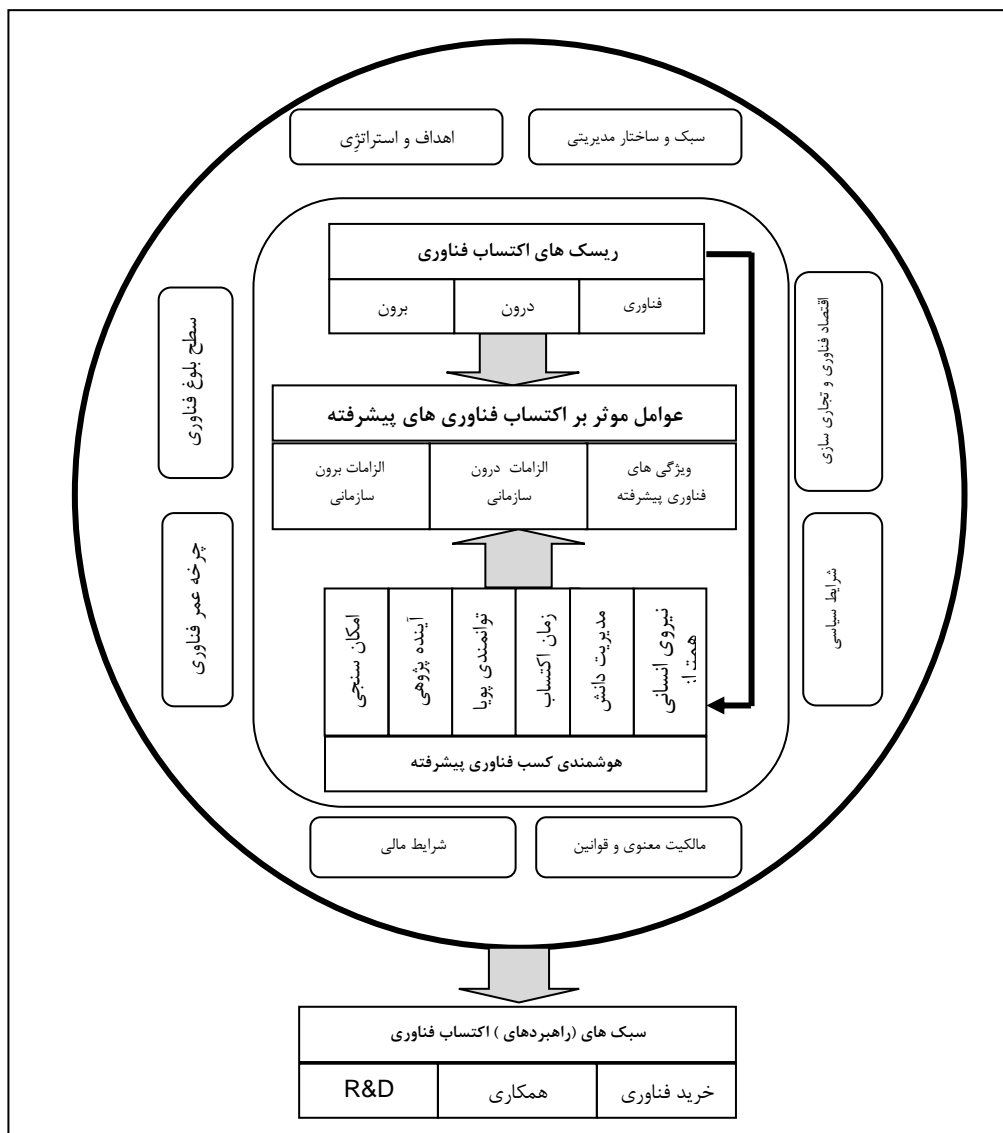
سبک و ساختار مدیریتی

اهداف و استراتژی

ریسک های اکتساب فناوری

| فناوری | درون | برون |
|---|---|---|

اقتصاد فناوری و تجاری سازی

سطح بلوغ فناوری

عوامل موثر بر اکتساب فناوری های پیشرفته

| ویژگی های فناوری پیشرفته | الزامات درون سازمانی | الزامات برون سازمانی |
|---|---|---|

شرایط سیاسی

چرخه عمر فناوری

| نیروی انسانی همتا | مدیریت دانش | زمان اکتساب | توانمندی پویا | آینده پژوهی | امکان سنجی |
|---|---|---|---|---|---|

هوشمندی کسب فناوری پیشرفته

مالکیت معنوی و قوانین

شرایط مالی

سبک های (راهبردهای ) اکتساب فناوری

| خرید فناوری | همکاری | R&D |
|---|---|---|